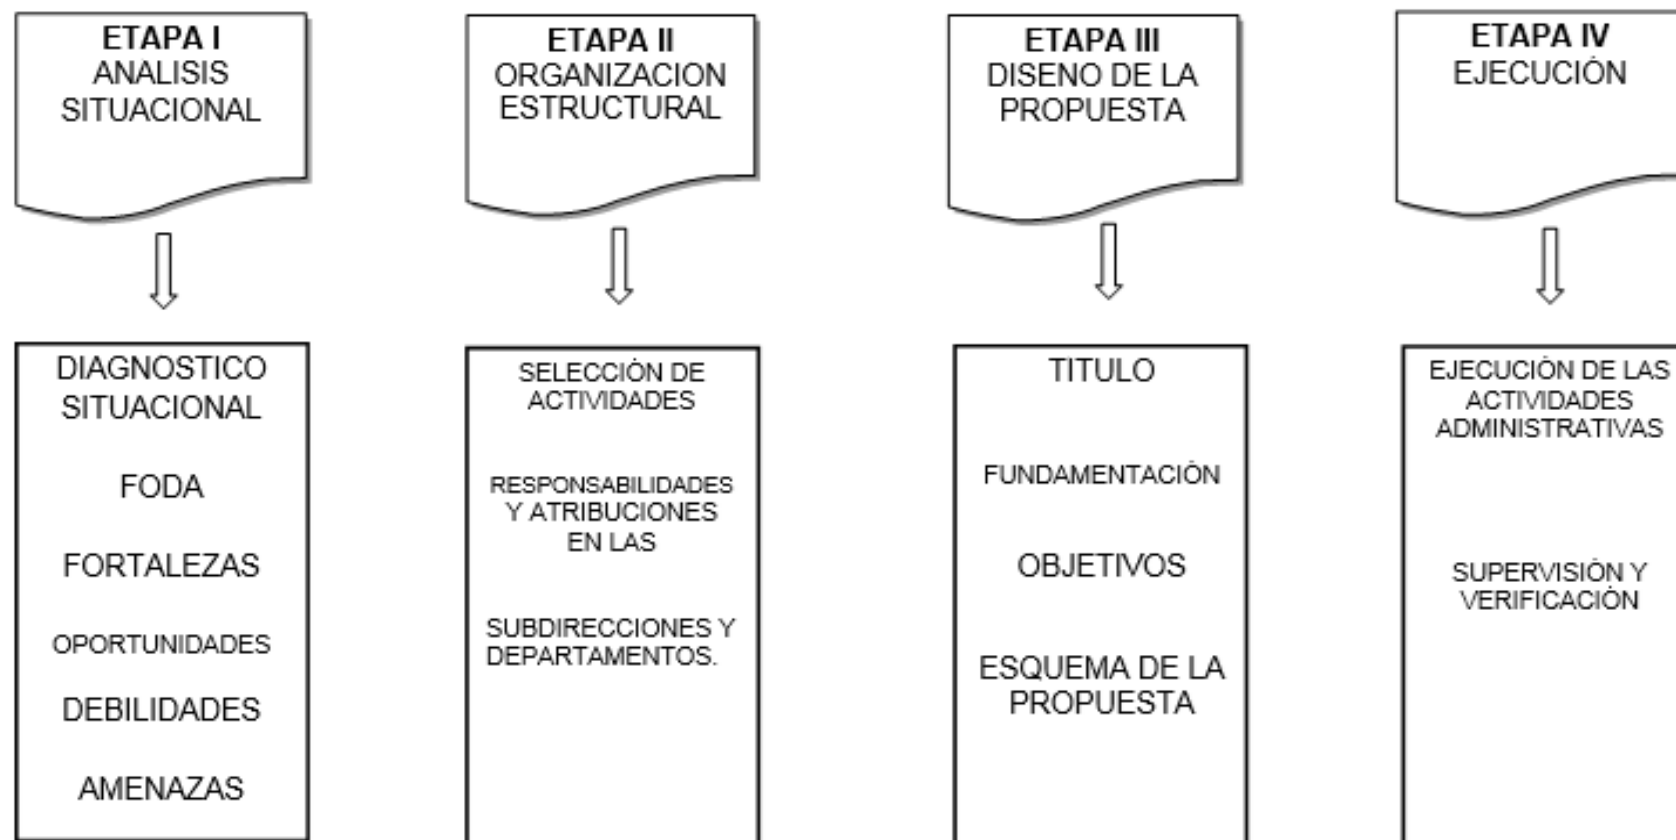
ETAPA I
ANALISIS SITUACIONAL

DIAGNOSTICO SITUACIONAL

FODA

FORTALEZAS

OPORTUNIDADES

DEBILIDADES

AMENAZAS

ETAPA II
ORGANIZACION ESTRUCTURAL

SELECCIÓN DE ACTIVIDADES

RESPONSABILIDADES Y ATRIBUCIONES EN LAS

SUBDIRECCIONES Y DEPARTAMENTOS.

ETAPA III
DISENO DE LA PROPUESTA

TITULO

FUNDAMENTACIÓN

OBJETIVOS

ESQUEMA DE LA PROPUESTA

ETAPA IV
EJECUCIÓN

EJECUCIÓN DE LAS ACTIVIDADES ADMINISTRATIVAS

SUPERVISIÓN Y VERIFICACIÓN